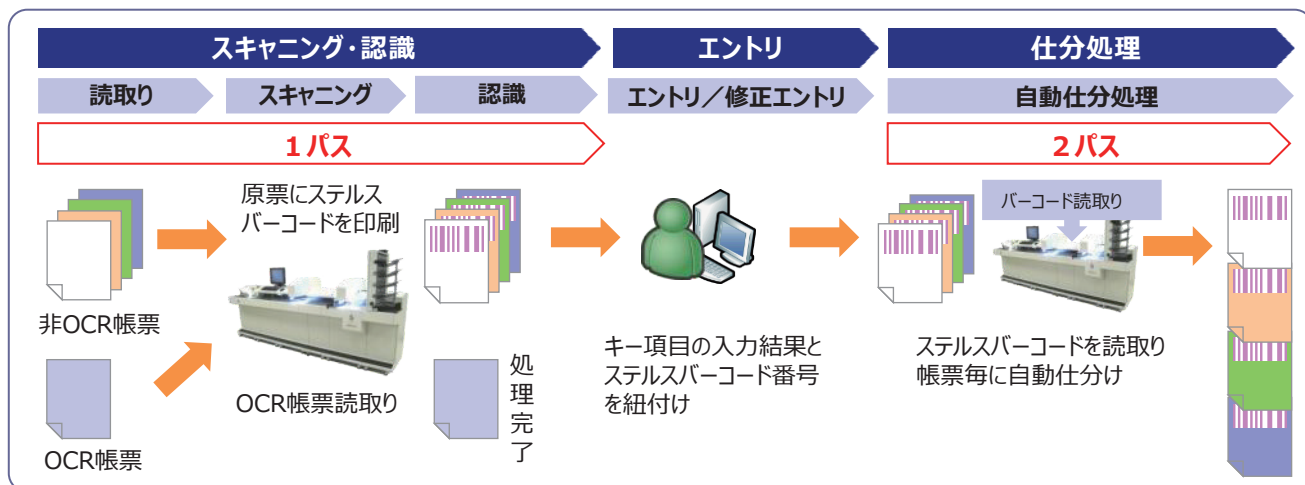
スキャニング・認識

エントリ

仕分処理

読取り

スキャニング

認識

エントリ／修正エントリ

自動仕分処理

1パス

2パス

原票にステルスバーコードを印刷

非OCR帳票

OCR帳票

OCR帳票読取り

処理完了

キー項目の入力結果とステルスバーコード番号を紐付け

バーコード読取り

ステルスバーコードを読取り帳票毎に自動仕分け